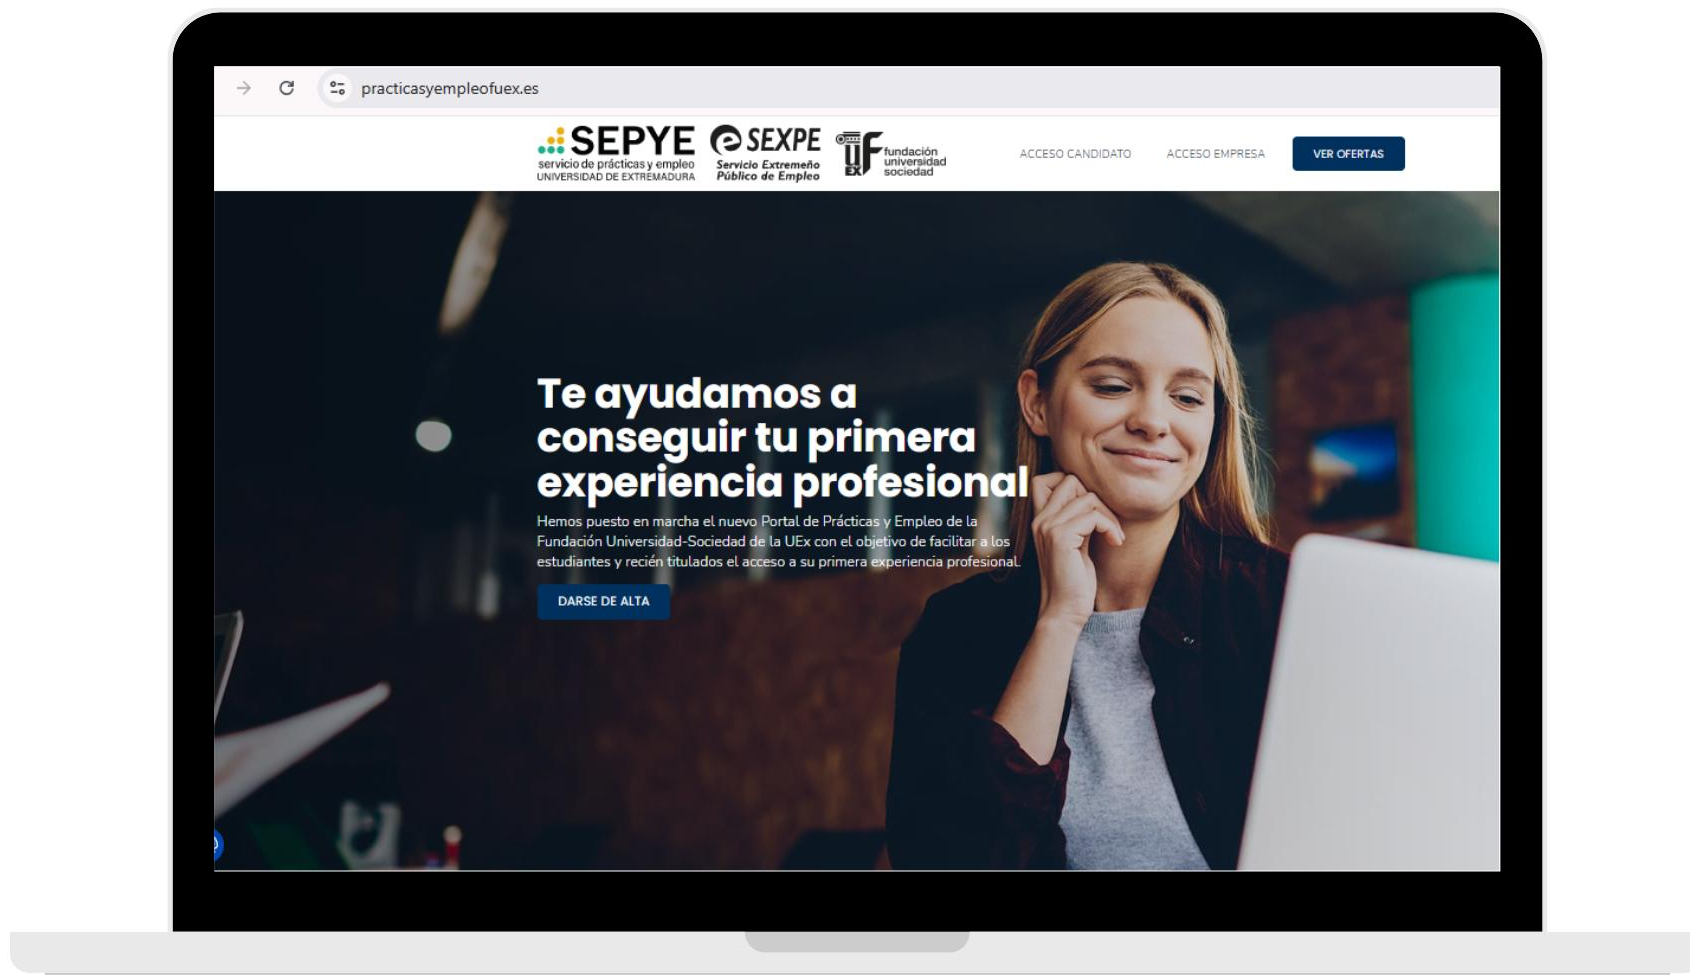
practicasyempleofuex.es

SEPYE servicio de prácticas y empleo UNIVERSIDAD DE EXTREMADURA

SEXPE Servicio Extremeño Público de Empleo

UEX F fundación universidad sociedad

ACCESO CANDIDATO ACCESO EMPRESA VER OFERTAS

Te ayudamos a conseguir tu primera experiencia profesional

Hemos puesto en marcha el nuevo Portal de Prácticas y Empleo de la Fundación Universidad-Sociedad de la UEx con el objetivo de facilitar a los estudiantes y recién titulados el acceso a su primera experiencia profesional.

DARSE DE ALTA